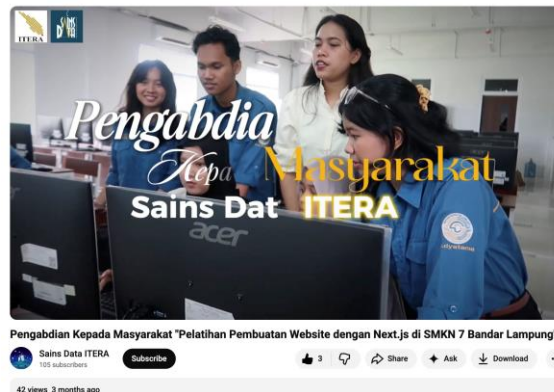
ITERA
SAINS DATA

Pengabdia
Kepa
Masyarakat
Sains Dat ITERA

acer

Pengabdian Kepada Masyarakat "Pelatihan Pembuatan Website dengan Next.js di SMKN 7 Bandar Lampung"

Sains Data ITERA
105 subscribers
Subscribe
3
Share
Ask
Download

42 views 3 months ago